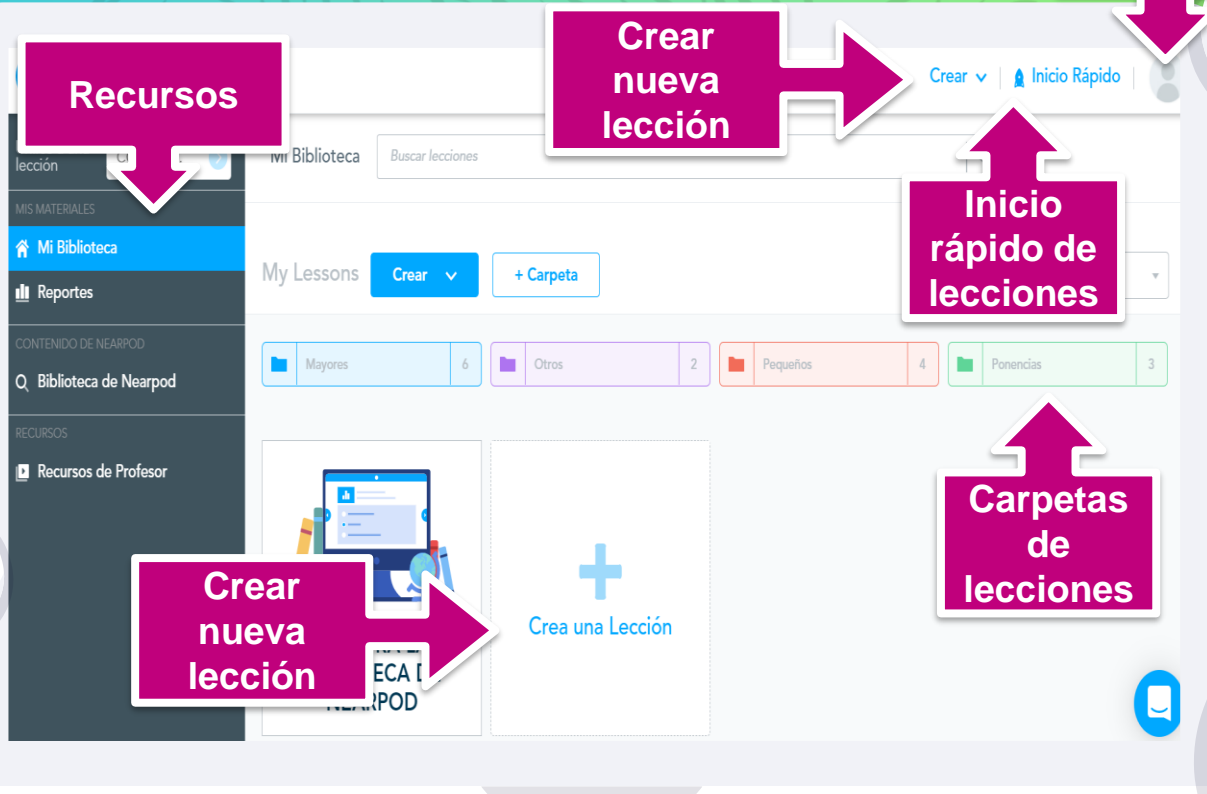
Recursos

Crear nueva lección

Crear

Inicio Rápido

lección

Mi Biblioteca

Buscar lecciones

Inicio rápido de lecciones

MIS MATERIALES

Mi Biblioteca

Reportes

My Lessons

Crear

+ Carpeta

CONTENIDO DE NEARPOD

Biblioteca de Nearpod

Mayores 6

Otros 2

Pequeños 4

Ponencias 3

RECURSOS

Recursos de Profesor

Carpetas de lecciones

Crear nueva lección

ECA D

NEARPOD

Crea una Lección